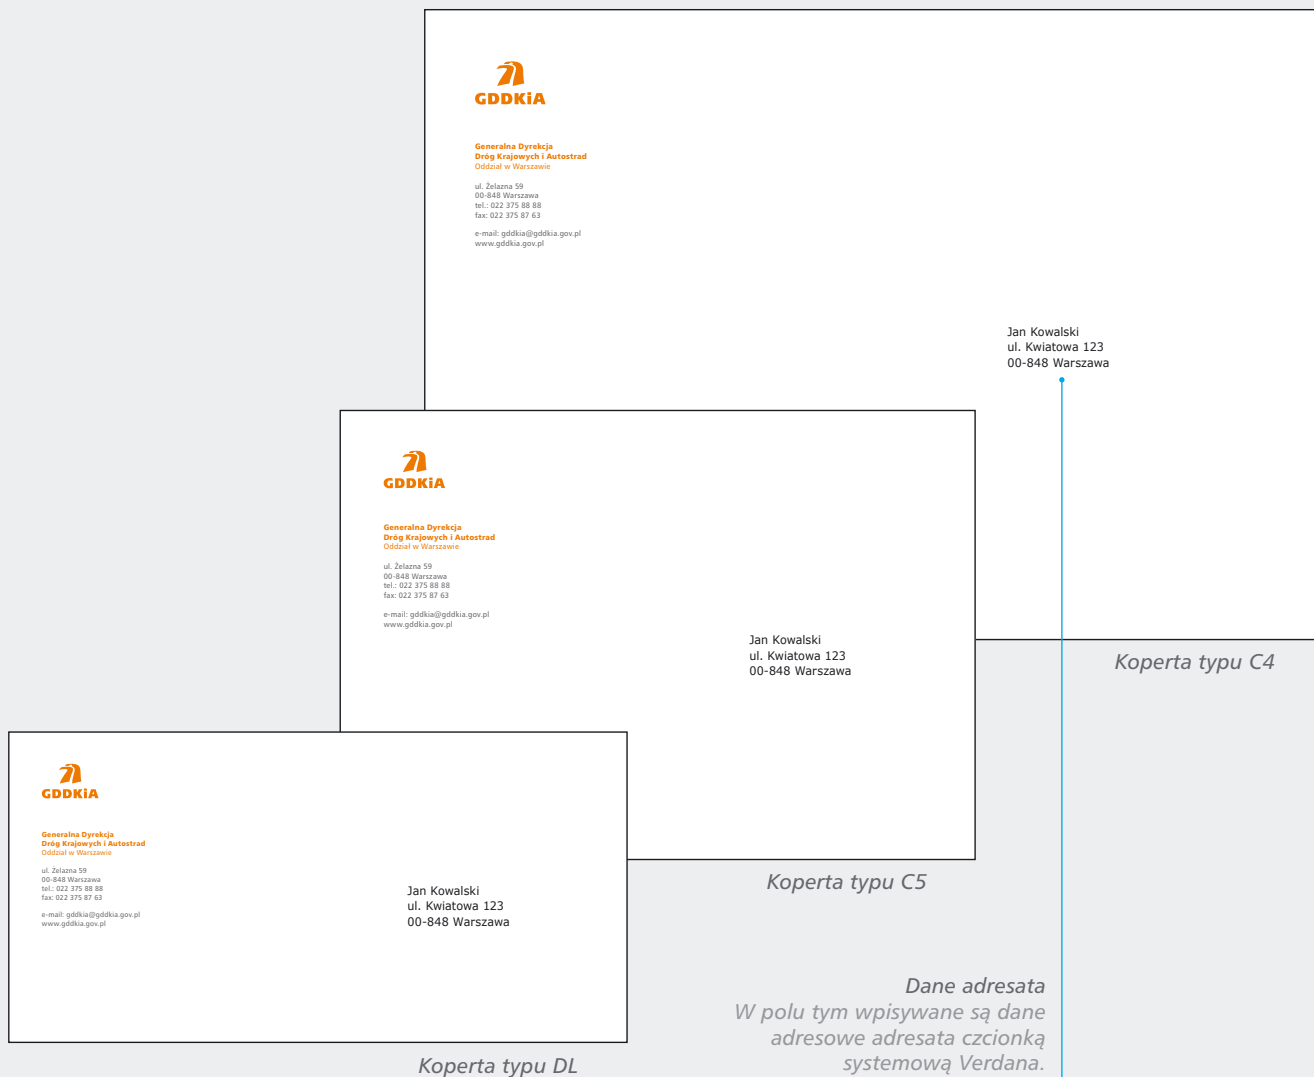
GDDKiA

Generalna Dyrekcja
Dróg Krajowych i Autostrad
Oddział w Warszawie

ul. Żelazna 59
00-848 Warszawa
tel.: 022 375 88 88
fax: 022 375 87 63

e-mail: gddkia@gddkia.gov.pl
www.gddkia.gov.pl

Jan Kowalski
ul. Kwiatowa 123
00-848 Warszawa

Koperta typu C4

GDDKiA

Generalna Dyrekcja
Dróg Krajowych i Autostrad
Oddział w Warszawie

ul. Żelazna 59
00-848 Warszawa
tel.: 022 375 88 88
fax: 022 375 87 63

e-mail: gddkia@gddkia.gov.pl
www.gddkia.gov.pl

Jan Kowalski
ul. Kwiatowa 123
00-848 Warszawa

Koperta typu C5

GDDKiA

Generalna Dyrekcja
Dróg Krajowych i Autostrad
Oddział w Warszawie

ul. Żelazna 59
00-848 Warszawa
tel.: 022 375 88 88
fax: 022 375 87 63

e-mail: gddkia@gddkia.gov.pl
www.gddkia.gov.pl

Jan Kowalski
ul. Kwiatowa 123
00-848 Warszawa

Koperta typu DL

Dane adresata
W polu tym wpisywane są dane adresowe adresata czcionką systemową Verdana.